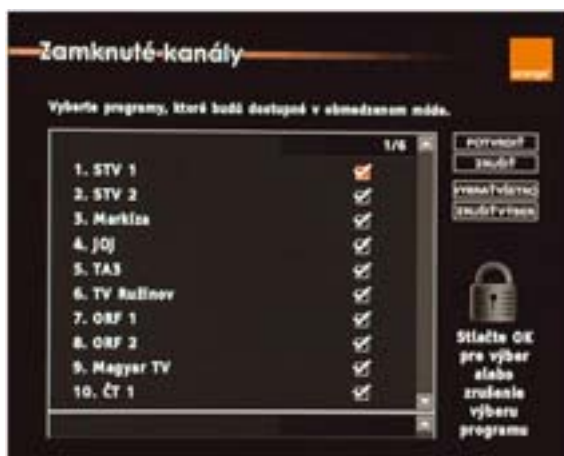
Zamknuté kanály

orange

Vyberte programy, ktoré budú dostupné v obmedzenom móde.

1/6

1. STV 1
2. STV 2
3. Markíza
4. JOJ
5. TA3
6. TV Ružinov
7. ORF 1
8. ORF 2
9. Magyar TV
10. ČT 1

POTVRDIŤ
ZRUŠIŤ
VYBRAŤ VŠETKO
ZRUŠIŤ VÝBER

Stlačte OK pre výber alebo zrušenie výberu programu